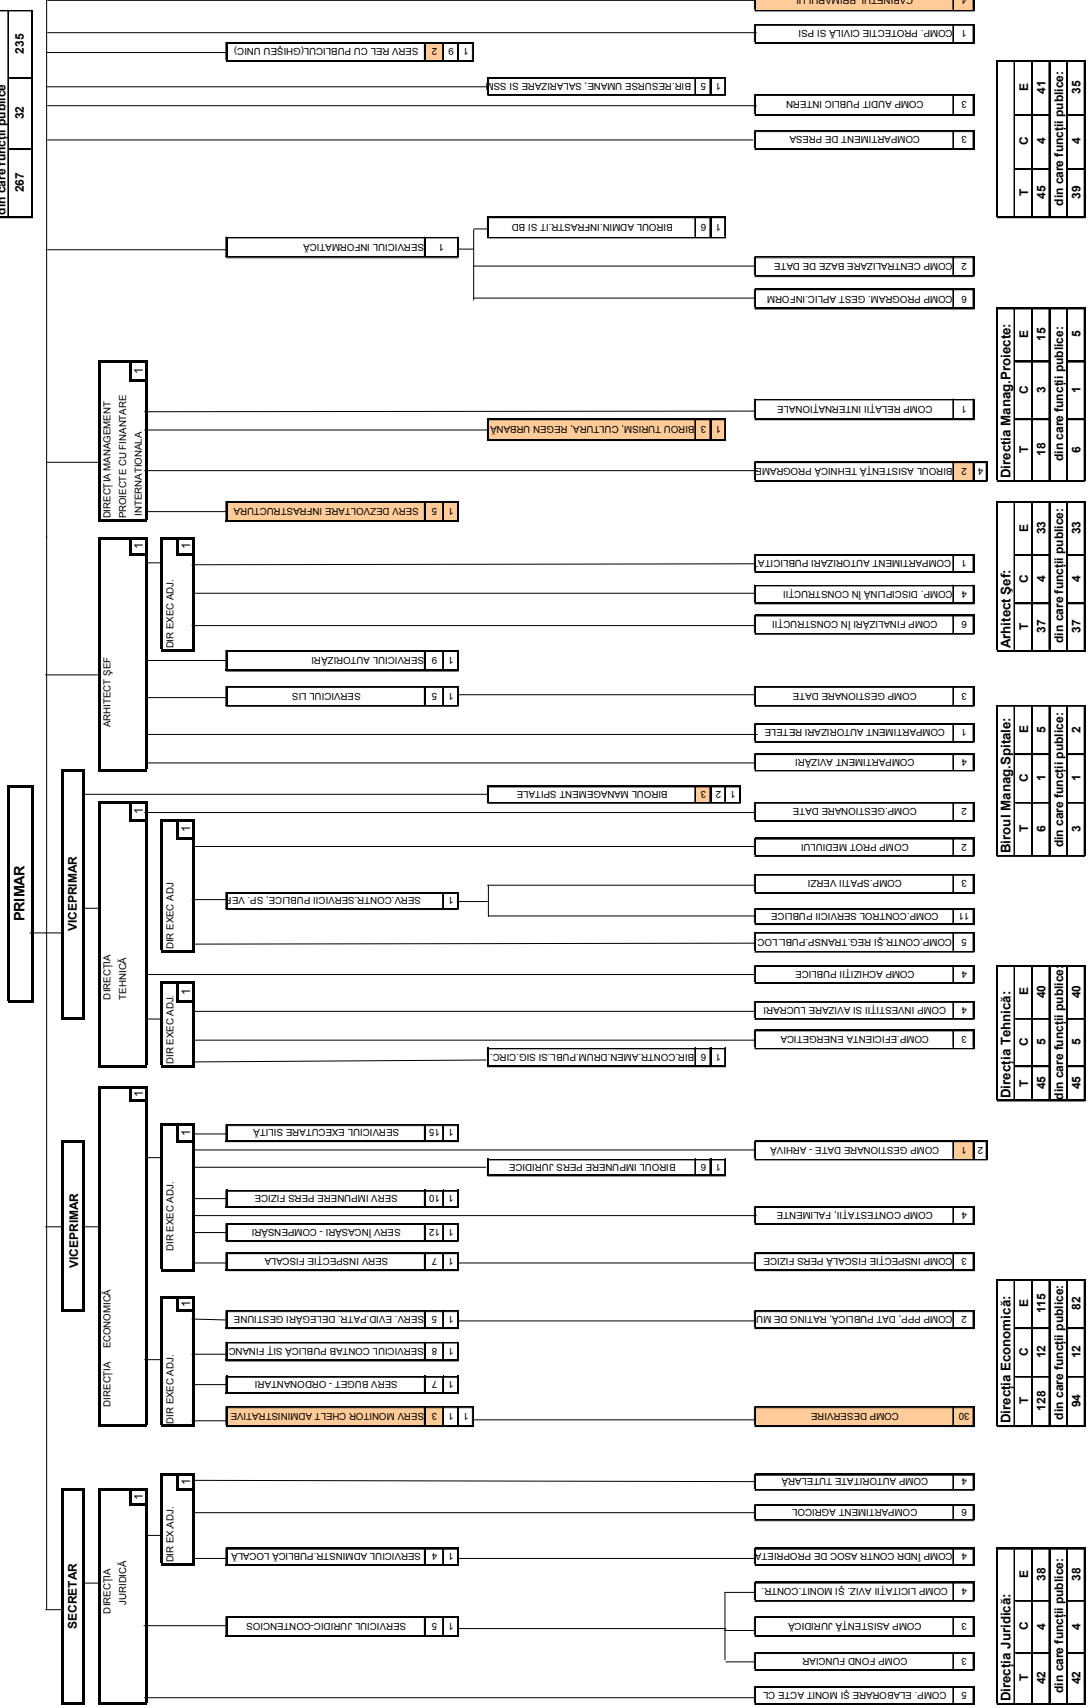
PRIMAR

SECRETAR

VICEPRIMAR

VICEPRIMAR

DIRECȚIA JURIDICĂ 1

DIR EX ADJ. 1

SERVICIUL JURIDIC-CONTENCIOS 1 5

SERVICIUL ADMINISTR.PUBLICĂ LOCALĂ 1 4

5 COMP. ELABORARE ȘI MONIT ACTE CL

3 COMP FOND FUNCIAR

3 COMP ASISTENȚĂ JURIDICĂ

4 COMP LICITAȚII AVIZ. ȘI MONIT.CONTR.

4 COMP ÎNDR CONTR ASOC DE PROPRIETA

6 COMPARTIMENT AGRICOL

4 COMP AUTORITATE TUTELARĂ

DIRECȚIA ECONOMICĂ 1

DIR EXEC ADJ. 1

1 1 3 SERV MONITOR CHELT ADMINISTRATIVE

1 7 SERV BUGET - ORDONANTARI

1 8 SERVICIUL CONTAB PUBLICĂ SIT FINANC

1 5 SERV. EVID.PATR. DELEGĂRI GESTIUNE

30 COMP DESERVIRE

2 COMP PPP, DAT PUBLICĂ, RATING DE MU

DIR EXEC ADJ. 1

1 7 SERV INSPECȚIE FISCALĂ

1 12 SERV ÎNCASĂRI - COMPENSĂRI

1 10 SERV IMPUNERE PERS FIZICE

1 9 BIROUL IMPUNERE PERS JURIDICE

1 15 SERVICIUL EXECUTARE SILITĂ

3 COMP INSPECȚIE FISCALĂ PERS FIZICE

4 COMP CONTESTAȚII, FALIMENTE

2 1 COMP GESTIONARE DATE - ARHIVĂ

DIRECȚIA TEHNICĂ 1

DIR EXEC ADJ. 1

1 6 BIR.CONTR.AMEN.DRUM.PUBL.SI SIG.CIRC.

3 COMP.EFICIENTA ENERGETICA

4 COMP INVESTIȚII SI AVIZARE LUCRARI

4 COMP ACHIZIȚII PUBLICE

DIR EXEC ADJ 1

1 SERV.CONTR.SERVICII PUBLICE, SP. VER

5 COMP.CONTR.ȘI REG.TRANSP.PUBL.LOC

11 COMP.CONTROL SERVICII PUBLICE

3 COMP.SPATII VERZI

2 COMP PROT MEDIULUI

2 COMP.GESTIONARE DATE

1 2 3 BIROUL MANAGEMENT SPITALE

ARHITECT ȘEF 1

DIR EXEC ADJ. 1

1 5 SERVICIUL LIS

1 6 SERVICIUL AUTORIZĂRI

4 COMPARTIMENT AVIZĂRI

1 COMPARTIMENT AUTORIZĂRI REȚELE

3 COMP GESTIONARE DATE

6 COMP FINALIZĂRI ÎN CONSTRUCȚII

4 COMP. DISCIPLINĂ ÎN CONSTRUCȚII

1 COMPARTIMENT AUTORIZĂRI PUBLICITĂ

DIRECȚIA MANAGEMENT PROIECTE CU FINANTARE INTERNAȚIONALĂ 1

1 5 SERV DEZVOLTARE INFRASTRUCTURĂ

4 2 BIROUL ASISTENȚĂ TEHNICĂ PROGRAME

1 3 BIROU TURISM, CULTURĂ, REGEN URBANĂ

1 COMP RELAȚII INTERNAȚIONALE

1 SERVICIUL INFORMATICĂ

1 6 BIROUL ADMIN.INFRASTR.IT SI BD

2 COMP CENTRALIZARE BAZE DE DATE

6 COMP PROGRAM, GEST APLIC.INFORM

3 COMPARTIMENT DE PRESĂ

3 COMP AUDIT PUBLIC INTERN

1 5 BIR.RESURSE UMANE, SALARIZARE SI SSM

1 9 2 SERV REL CU PUBLICUL(GHIȘEU UNIC)

1 COMP. PROTECȚIE CIVILĂ SI PSI

4 CABINETUL PRIMARULUI

din care funcții publice
| 267 | 32 | 235 |

| T | C | E |
|---|---|---|
| 45 | 4 | 41 |
| din care funcții publice: | | |
| 39 | 4 | 35 |

Direcția Manag.Proiecte:
| T | C | E |
|---|---|---|
| 18 | 3 | 15 |
| din care funcții publice: | | |
| 6 | 1 | 5 |

Arhitect Șef:
| T | C | E |
|---|---|---|
| 37 | 4 | 33 |
| din care funcții publice: | | |
| 37 | 4 | 33 |

Biroul Manag.Spitale:
| T | C | E |
|---|---|---|
| 6 | 1 | 5 |
| din care funcții publice: | | |
| 3 | 1 | 2 |

Direcția Tehnică:
| T | C | E |
|---|---|---|
| 45 | 5 | 40 |
| din care funcții publice: | | |
| 45 | 5 | 40 |

Direcția Economică:
| T | C | E |
|---|---|---|
| 128 | 12 | 115 |
| din care funcții publice: | | |
| 94 | 12 | 82 |

Direcția Juridică:
| T | C | E |
|---|---|---|
| 42 | 4 | 38 |
| din care funcții publice: | | |
| 42 | 4 | 38 |